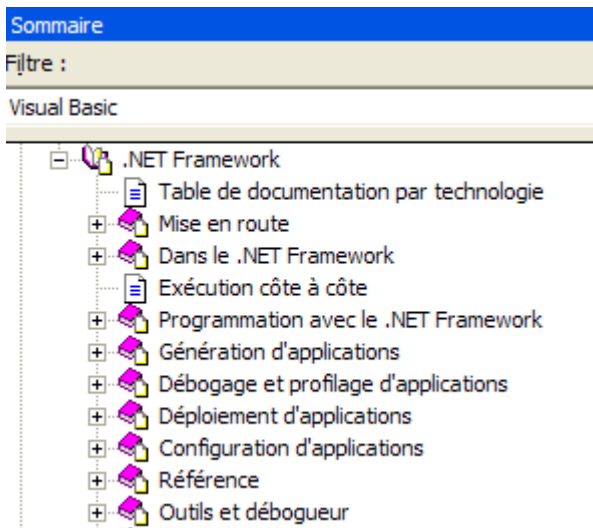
Sommaire

Filtre :

Visual Basic

.NET Framework
Table de documentation par technologie
Mise en route
Dans le .NET Framework
Exécution côte à côte
Programmation avec le .NET Framework
Génération d'applications
Débogage et profilage d'applications
Déploiement d'applications
Configuration d'applications
Référence
Outils et débogueur